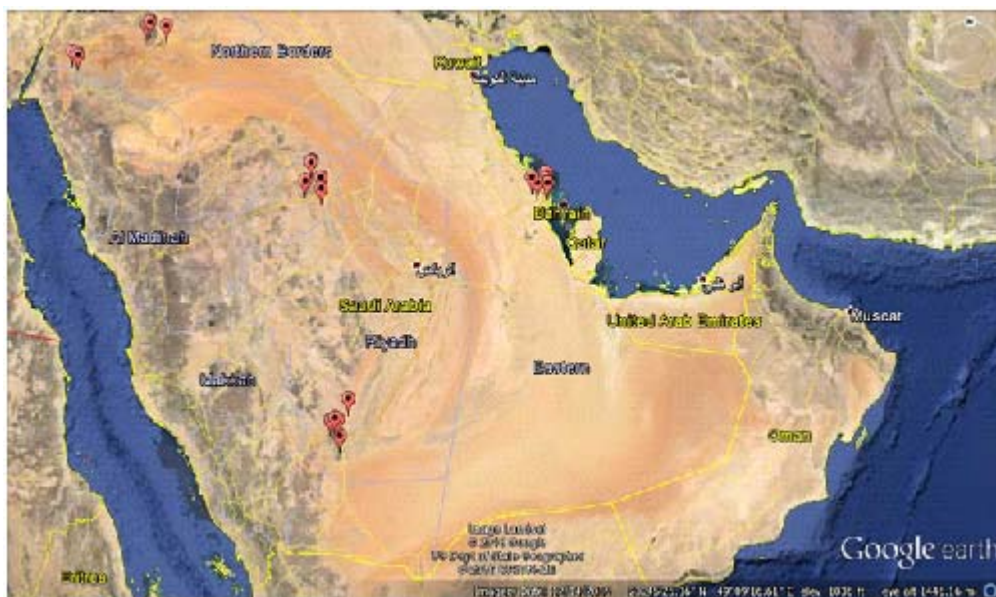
Northern Borders
Kuwait
مدينة الكويت
Al Madinah
الرياض
Bahrain
Qatar
ابو ظبي
Saudi Arabia
Riyadh
United Arab Emirates
Muscat
Makkah
Eastern
Oman
Image Landsat
© 2014 Google
US Dept of State Geographer
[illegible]
Eritrea
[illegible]
Google earth